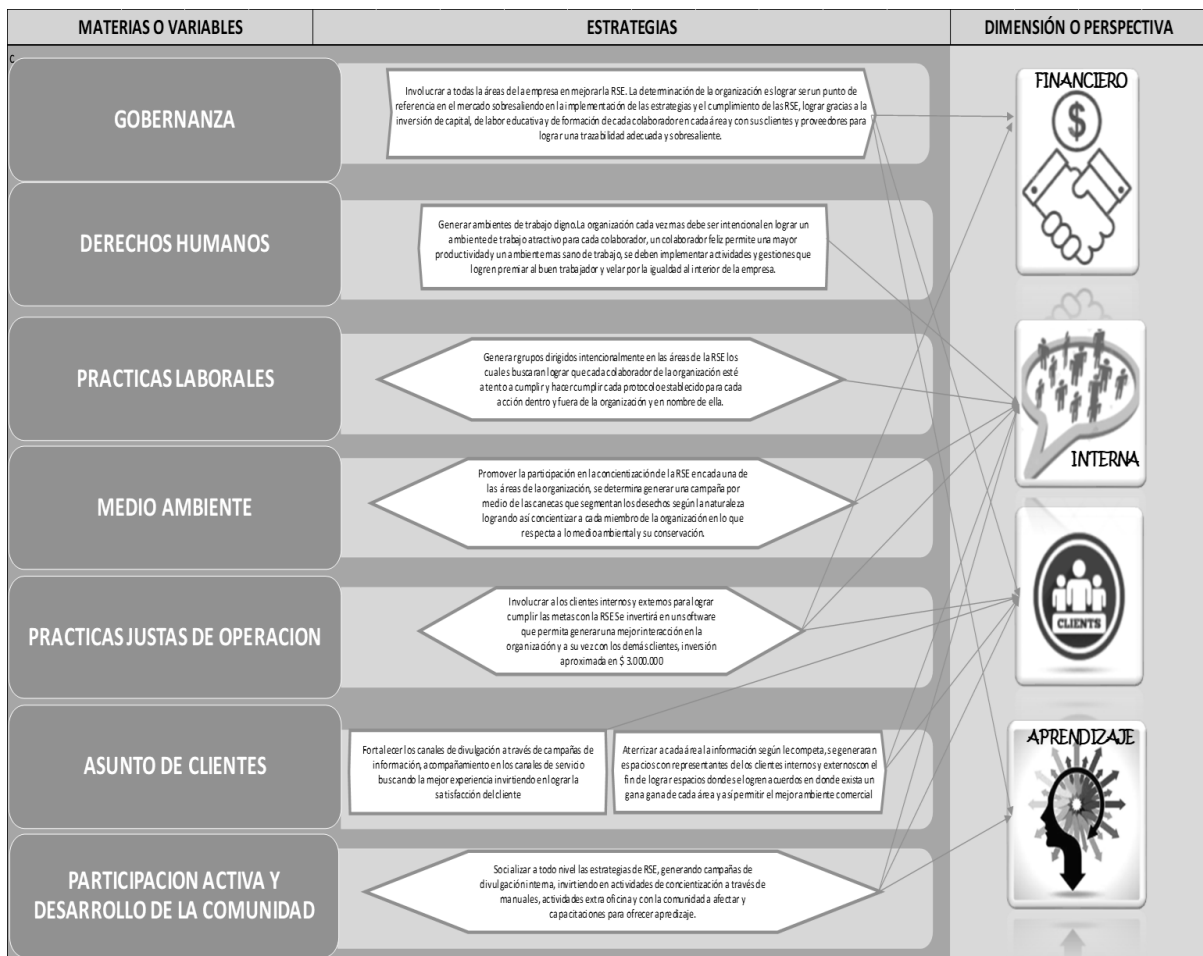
| MATERIAS O VARIABLES | ESTRATEGIAS | DIMENSIÓN O PERSPECTIVA |
|---|---|---|

c

GOBERNANZA

Involucrar a todas la áreas de la empresa en mejorar la RSE. La determinación de la organización es lograr ser un punto de referencia en el mercado sobresaliendo en la implementación de las estrategias y el cumplimiento de las RSE, lograr gracias a la inversión de capital, de labor educativa y de formación de cada colaborador en cada área y con sus clientes y proveedores para lograr una trazabilidad adecuada y sobresaliente.

DERECHOS HUMANOS

Generar ambientes de trabajo digno.La organización cada vez mas debe ser intencional en lograr un ambiente de trabajo atractivo para cada colaborador, un colaborador feliz permite una mayor productividad y un ambiente mas sano de trabajo, se deben implementar actividades y gestiones que logren premiar al buen trabajador y velar por la igualdad al interior de la empresa.

PRACTICAS LABORALES

Genera grupos dirigidos intencionalmente en las áreas de la RSE los cuales buscaran lograr que cada colaborador de la organización esté atento a cumplir y hacer cumplir cada protocolo establecido para cada acción dentro y fuera de la organización y en nombre de ella.

MEDIO AMBIENTE

Promover la participación en la concientización de la RSE en cada una de las áreas de la organización, se determina generar una campaña por medio de las canecas que segmentan los desechos según la naturaleza logrando así concientizar a cada miembro de la organización en lo que respecta a lo medio ambiental y su conservación.

PRACTICAS JUSTAS DE OPERACION

Involucrar a los clientes internos y externos para lograr cumplir las metas con la RSE Se invertirá en un software que permita generar una mejor interacción en la organización y a su vez con los demás clientes, inversión aproximada en $ 3.000.000

ASUNTO DE CLIENTES

Fortalecer los canales de divulgación a través de campañas de información, acompañamiento en los canales de servicio buscando la mejor experiencia invirtiendo en lograr la satisfacción del cliente

Aterrizar a cada área la información según le competa, se generaran espacios con representantes de los clientes internos y externos con el fin de lograr espacios donde se logren acuerdos en donde exista un gana gana de cada área y así permitir el mejor ambiente comercial

PARTICIPACION ACTIVA Y DESARROLLO DE LA COMUNIDAD

Socializar a todo nivel las estrategias de RSE, generando campañas de divulgación interna, invirtiendo en actividades de concientización a través de manuales, actividades extra oficina y con la comunidad a afectar y capacitaciones para ofrecer aprendizaje.

FINANCIERO

$

INTERNA

CLIENTS

APRENDIZAJE